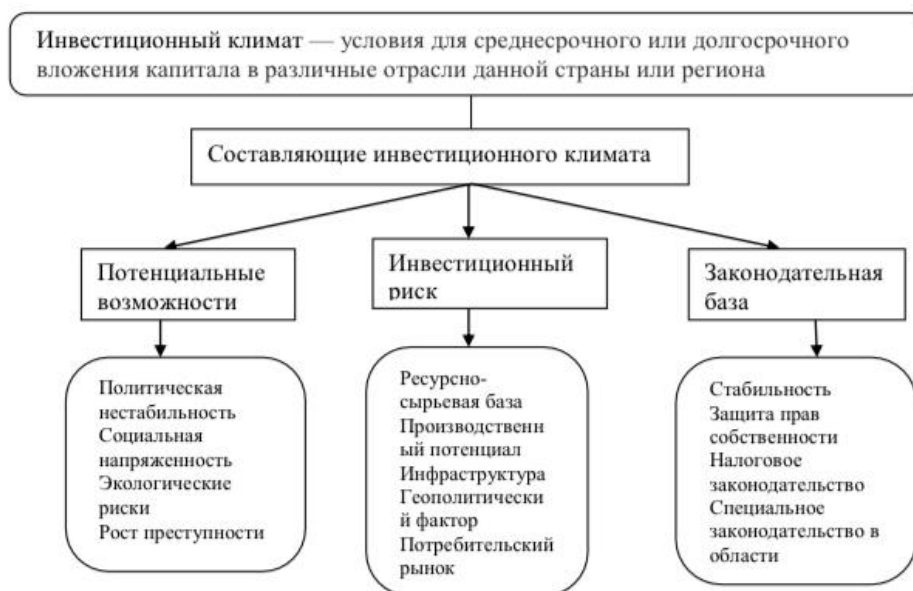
Инвестиционный климат — условия для среднесрочного или долгосрочного вложения капитала в различные отрасли данной страны или региона

Составляющие инвестиционного климата

Потенциальные возможности

Политическая нестабильность
Социальная напряженность
Экологические риски
Рост преступности

Инвестиционный риск

Ресурсно-сырьевая база
Производственный потенциал
Инфраструктура
Геополитический фактор
Потребительский рынок

Законодательная база

Стабильность
Защита прав собственности
Налоговое законодательство
Специальное законодательство в области